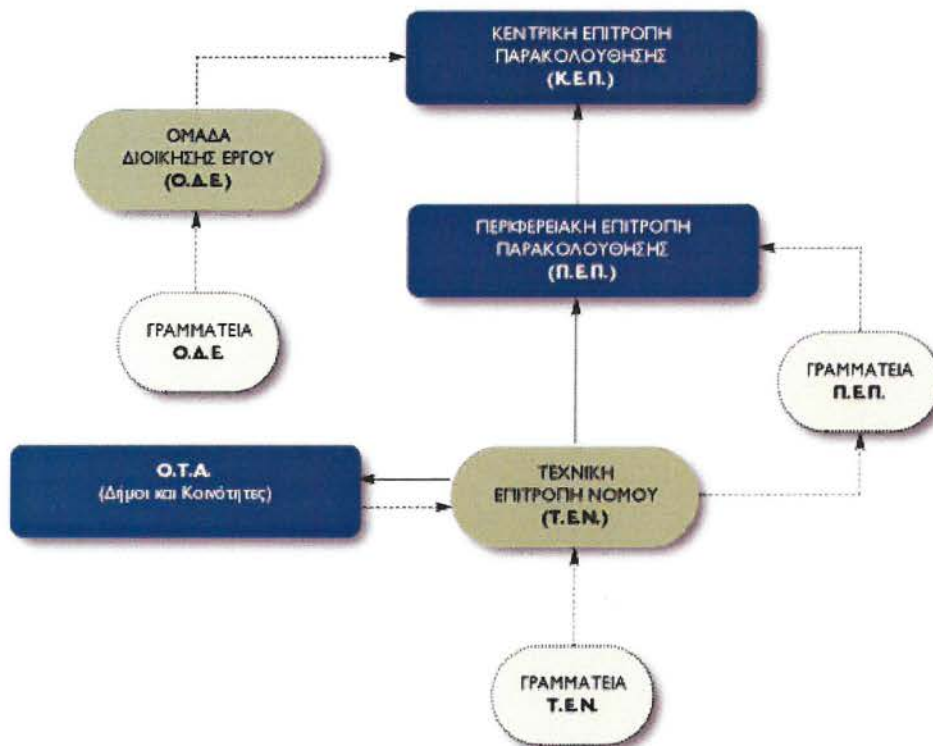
ΚΕΝΤΡΙΚΗ ΕΠΙΤΡΟΠΗ ΠΑΡΑΚΟΛΟΥΘΗΣΗΣ
(Κ.Ε.Π.)

ΟΜΑΔΑ ΔΙΟΙΚΗΣΗΣ ΕΡΓΟΥ
(Ο.Δ.Ε.)

ΠΕΡΙΦΕΡΕΙΑΚΗ ΕΠΙΤΡΟΠΗ ΠΑΡΑΚΟΛΟΥΘΗΣΗΣ
(Π.Ε.Π.)

ΓΡΑΜΜΑΤΕΙΑ
Ο.Δ.Ε.

ΓΡΑΜΜΑΤΕΙΑ
Π.Ε.Π.

Ο.Τ.Α.
(Δήμοι και Κοινότητες)

ΤΕΧΝΙΚΗ ΕΠΙΤΡΟΠΗ ΝΟΜΟΥ
(Τ.Ε.Ν.)

ΓΡΑΜΜΑΤΕΙΑ
Τ.Ε.Ν.